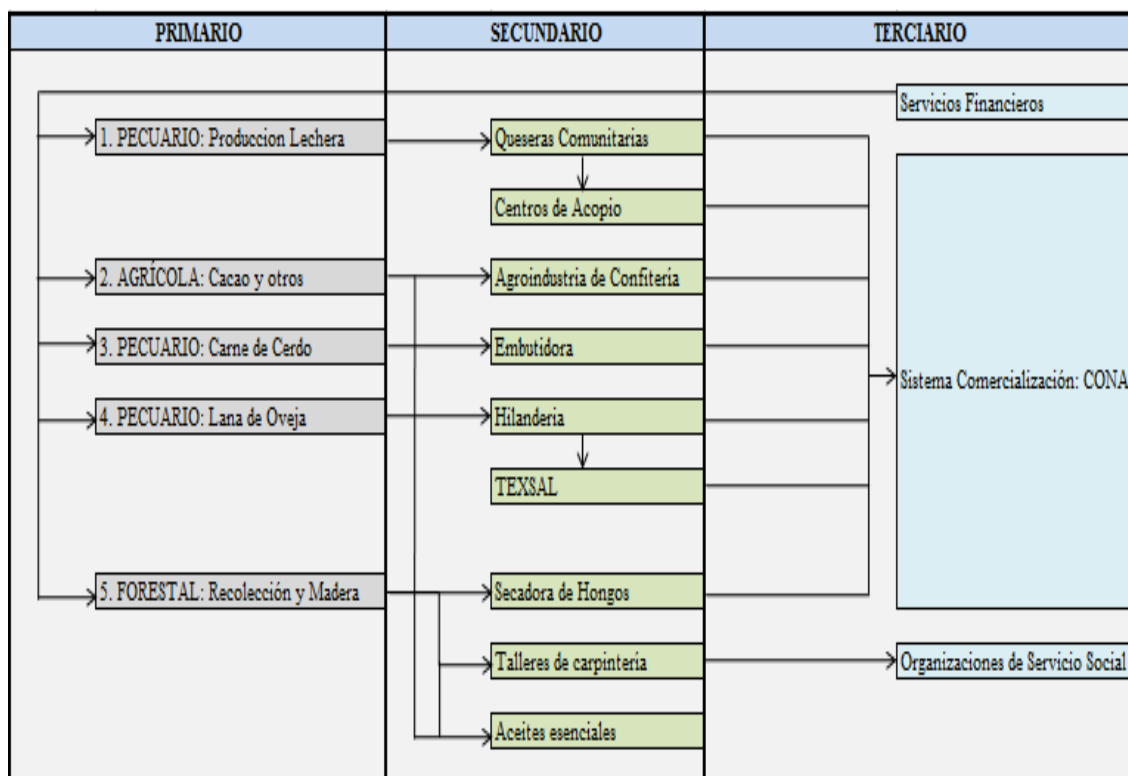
| PRIMARIO | SECUNDARIO | TERCIARIO |
|---|---|---|

Servicios Financieros

1. PECUARIO: Produccion Lechera

Queseras Comunitarias

Centros de Acopio

2. AGRÍCOLA: Cacao y otros

Agroindustria de Confiteria

3. PECUARIO: Carne de Cerdo

Embutidora

4. PECUARIO: Lana de Oveja

Hilanderia

TEXSAL

5. FORESTAL: Recolección y Madera

Secadora de Hongos

Talleres de carpinteria

Aceites esenciales

Sistema Comercialización: CONA

Organizaciones de Servicio Social